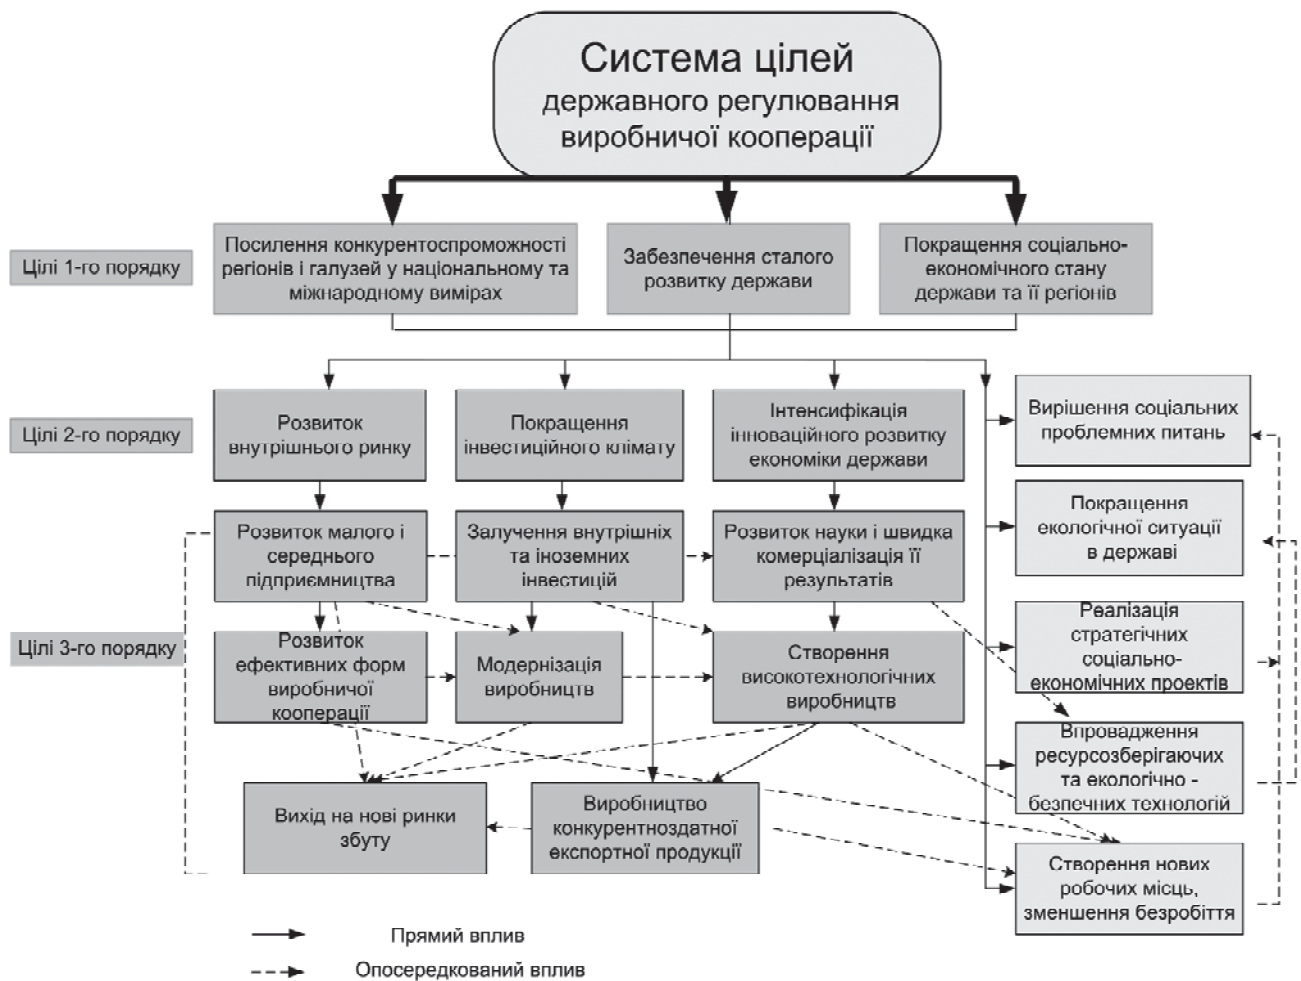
Система цілей державного регулювання виробничої кооперації

Цілі 1-го порядку

Посилення конкурентоспроможності регіонів і галузей у національному та міжнародному вимірах

Забезпечення сталого розвитку держави

Покращення соціально-економічного стану держави та її регіонів

Цілі 2-го порядку

Розвиток внутрішнього ринку

Покращення інвестиційного клімату

Інтенсифікація інноваційного розвитку економіки держави

Вирішення соціальних проблемних питань

Покращення екологічної ситуації в державі

Цілі 3-го порядку

Розвиток малого і середнього підприємництва

Залучення внутрішніх та іноземних інвестицій

Розвиток науки і швидка комерціалізація її результатів

Реалізація стратегічних соціально-економічних проектів

Розвиток ефективних форм виробничої кооперації

Модернізація виробництв

Створення високотехнологічних виробництв

Впровадження ресурсозберігаючих та екологічно - безпечних технологій

Вихід на нові ринки збуту

Виробництво конкурентноздатної експортної продукції

Створення нових робочих місць, зменшення безробіття

Прямий вплив

Опосередкований вплив